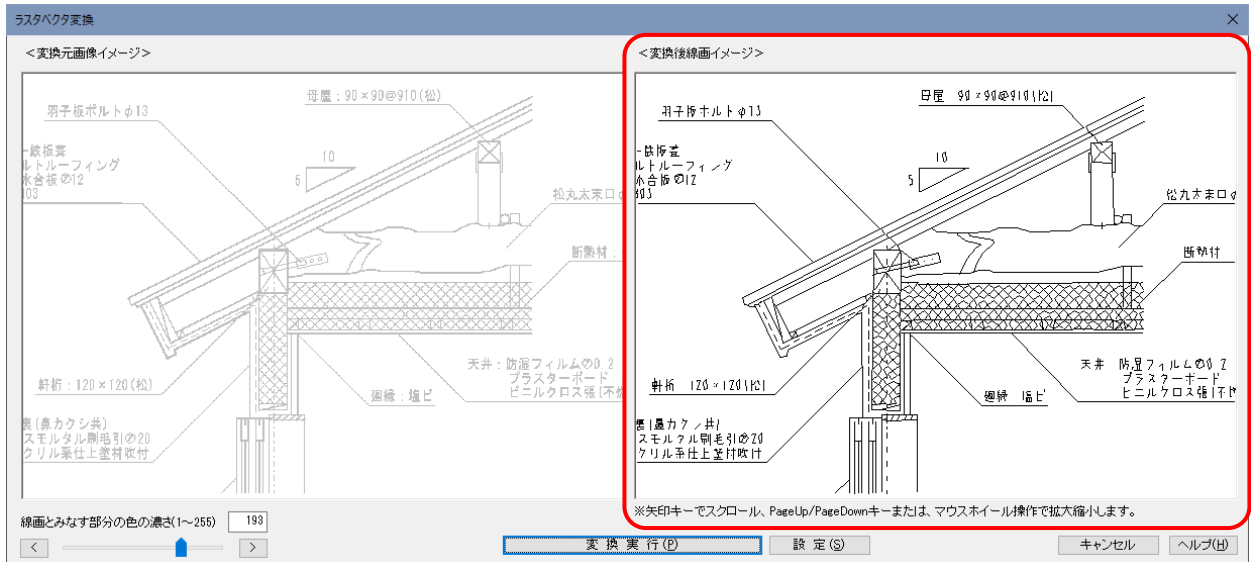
ラスタベクタ変換

＜変換元画像イメージ＞

羽子板ボルトφ13
母屋：90×90@910(松)
一鉄板葺
ルトルーフィング
水合板⑦12
903
10
5
松丸太末口
断熱材
軒桁：120×120(松)
廻縁：塩ビ
天井：防湿フィルム⑦0.2
プラスターボード
ビニルクロス張(不燃
裏(鼻カクシ共)
スモルタル刷毛引⑦20
クリル系仕上塗材吹付

＜変換後線画イメージ＞

羽子板ホルトφ13
母屋 90×90@910(松)
一鉄板葺
ルトルーフィング
水合板⑦12
903
10
5
松丸太末口
断熱材
軒桁 120×120(松)
廻縁 塩ビ
天井 防湿フィルム⑦0.2
プラスターボード
ビニルクロス張(不燃
裏(鼻カクシ共)
スモルタル刷毛引⑦20
クリル系仕上塗材吹付

※矢印キーでスクロール、PageUp/PageDownキーまたは、マウスホイール操作で拡大縮小します。

線画とみなす部分の色の濃さ(1～255)
193
<
>
変換実行(P)
設定(S)
キャンセル
ヘルプ(H)